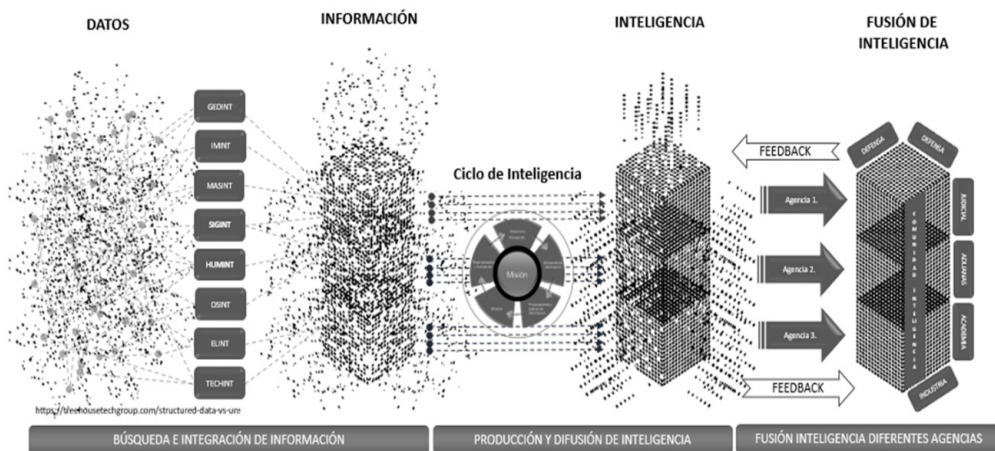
DATOS

INFORMACIÓN

INTELIGENCIA

FUSIÓN DE INTELIGENCIA

GEOINT

IMINT

MASINT

SIGINT

HUMINT

OSINT

ELINT

TECHINT

Ciclo de Inteligencia

Misión

FEEDBACK

Agencia 1.

Agencia 2.

Agencia 3.

FEEDBACK

DEFENSA

DEFENSA

JUDICIAL

ADUANAS

ACADEMIA

INDUSTRIA

COMUNIDAD INTELIGENCIA

https://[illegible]techgroup.com/structured-data-vs-un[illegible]

BÚSQUEDA E INTEGRACIÓN DE INFORMACIÓN

PRODUCCIÓN Y DIFUSIÓN DE INTELIGENCIA

FUSIÓN INTELIGENCIA DIFERENTES AGENCIAS